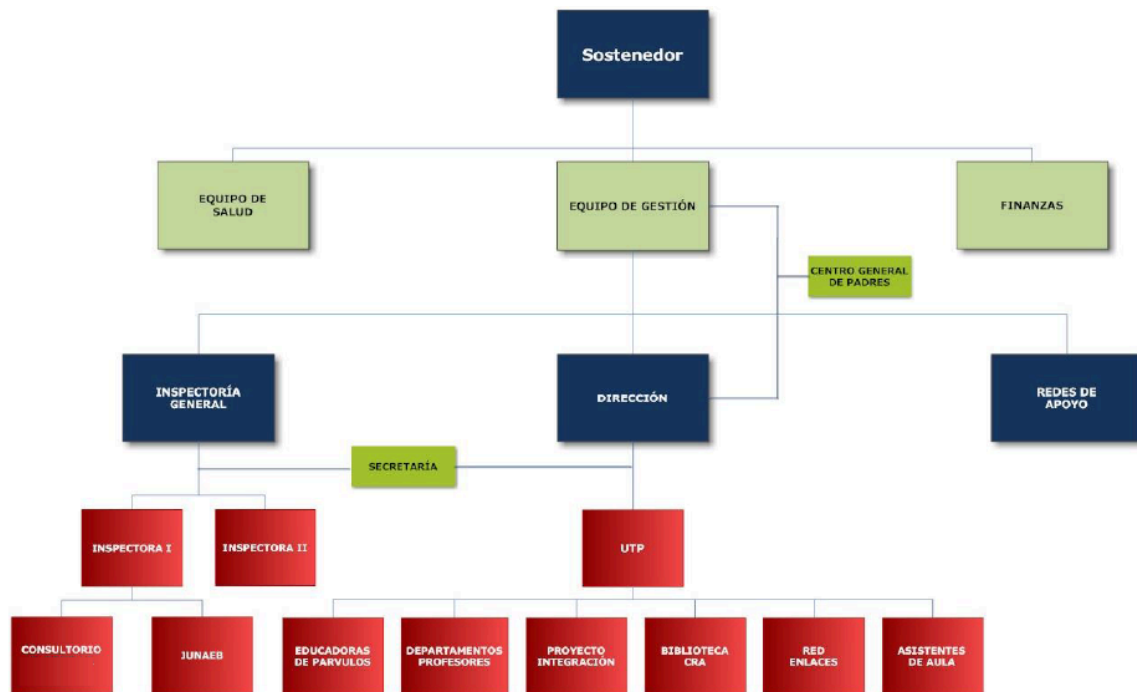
Sostenedor

EQUIPO DE SALUD

EQUIPO DE GESTIÓN

FINANZAS

CENTRO GENERAL DE PADRES

INSPECTORÍA GENERAL

DIRECCIÓN

REDES DE APOYO

SECRETARÍA

INSPECTORA I

INSPECTORA II

UTP

CONSULTORIO

JUNAEB

EDUCADORAS DE PARVULOS

DEPARTAMENTOS PROFESORES

PROYECTO INTEGRACIÓN

BIBLIOTECA CRA

RED ENLACES

ASISTENTES DE AULA